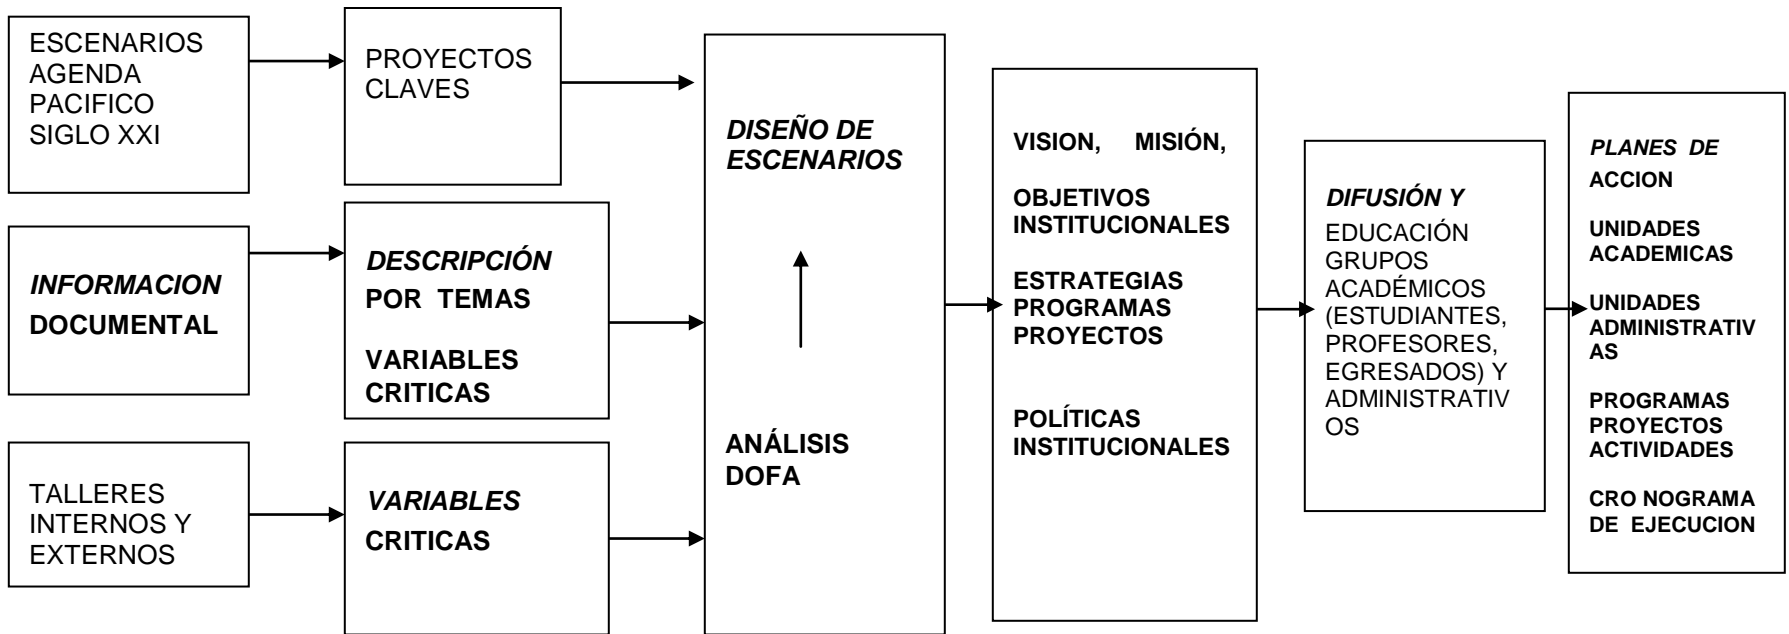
ESCENARIOS AGENDA PACIFICO SIGLO XXI

PROYECTOS CLAVES

INFORMACION DOCUMENTAL

DESCRIPCIÓN POR TEMAS

VARIABLES CRITICAS

TALLERES INTERNOS Y EXTERNOS

VARIABLES CRITICAS

DISEÑO DE ESCENARIOS

ANÁLISIS DOFA

VISION, MISIÓN,

OBJETIVOS INSTITUCIONALES

ESTRATEGIAS PROGRAMAS PROYECTOS

POLÍTICAS INSTITUCIONALES

DIFUSIÓN Y EDUCACIÓN GRUPOS ACADÉMICOS (ESTUDIANTES, PROFESORES, EGRESADOS) Y ADMINISTRATIVOS

PLANES DE ACCION

UNIDADES ACADEMICAS

UNIDADES ADMINISTRATIVAS

PROGRAMAS PROYECTOS ACTIVIDADES

CRO NOGRAMA DE EJECUCION